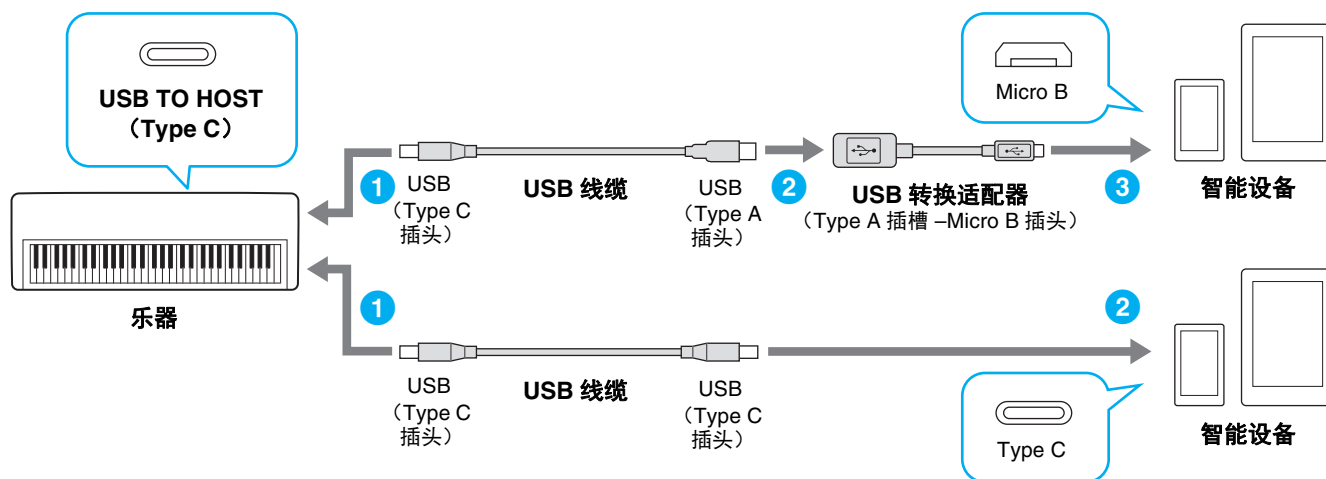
USB TO HOST
（Type C）

Micro B

1 USB
（Type C
插头）

USB 线缆

USB
（Type A
插头）

2 USB 转换适配器
（Type A 插槽 –Micro B 插头）

3 智能设备

乐器

1

2

USB
（Type C
插头）

USB 线缆

USB
（Type C
插头）

Type C

智能设备